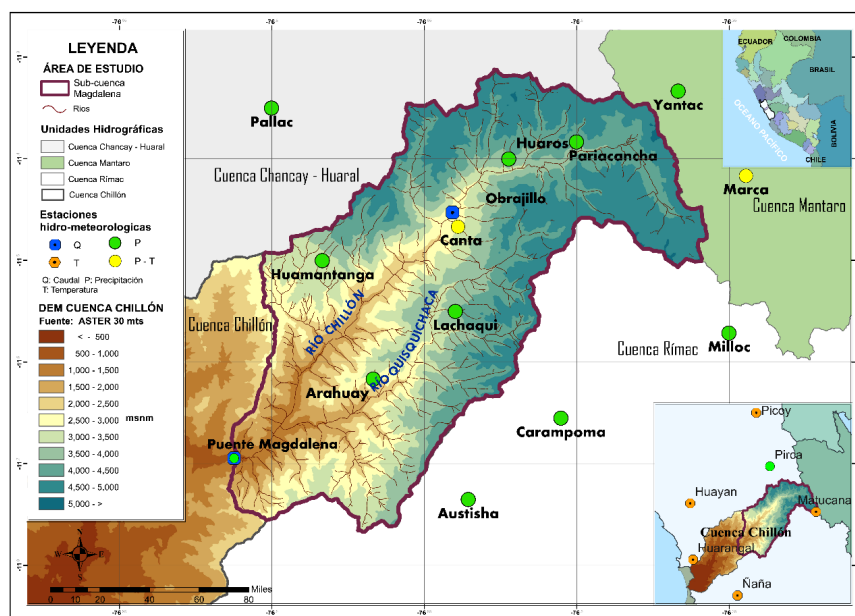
-76° -76° -76° -76° -76°

LEYENDA

ÁREA DE ESTUDIO

Sub-cuenca Magdalena

Ríos

Unidades Hidrográficas

Cuenca Chancay - Huaral

Cuenca Mantaro

Cuenca Rímac

Cuenca Chillón

Estaciones hidro-meteorologicas

Q

P

T

P - T

Q: Caudal P: Precipitación T: Temperatura

DEM CUENCA CHILLÓN

Fuente: ASTER 30 mts

< - 500

500 - 1,000

1,000 - 1,500

1,500 - 2,000

2,000 - 2,500

2,500 - 3,000

3,000 - 3,500

3,500 - 4,000

4,000 - 4,500

4,500 - 5,000

5,000 - >

msnm

0 10 20 40 60 80 Miles

Pallac

Cuenca Chancay - Huaral

Huaros

Pariacancha

Yantac

Obrajillo

Canta

Marca

Cuenca Mantaro

Huamantanga

Cuenca Chillón

RIO CHILLÓN

RIO QUISQUICHACA

Lachaqui

Cuenca Rímac

Milloc

Arahuay

Carampoma

Puente Magdalena

Austisha

ECUADOR

COLOMBIA

BRASIL

OCEANO PACIFICO

BOLIVIA

CHILE

Picoy

Pirca

Huayan

Matucana

Cuenca Chillón

Huarangal

Ñaña

-76° -76° -76° -76°

-11° -11° -11° -11° -11°